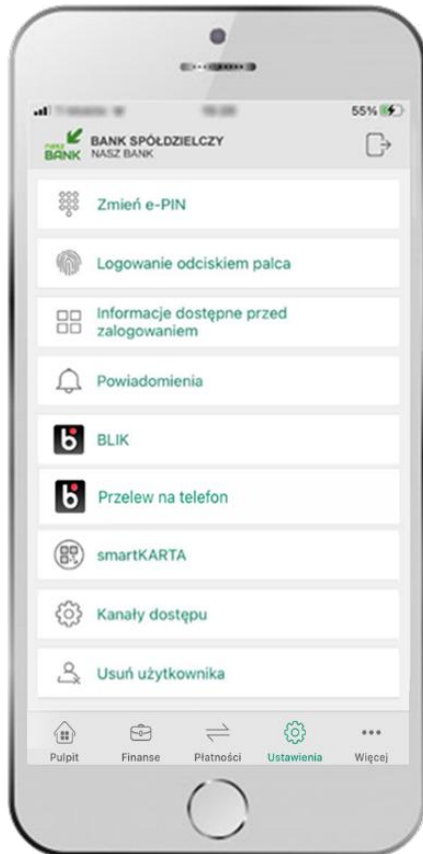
55%

BANK SPÓŁDZIELCZY
NASZ BANK

Zmień e-PIN

Logowanie odciskiem palca

Informacje dostępne przed zalogowaniem

Powiadomienia

BLIK

Przelew na telefon

smartKARTA

Kanały dostępu

Usuń użytkownika

Pulpit
Finanse
Płatności
Ustawienia
Więcej